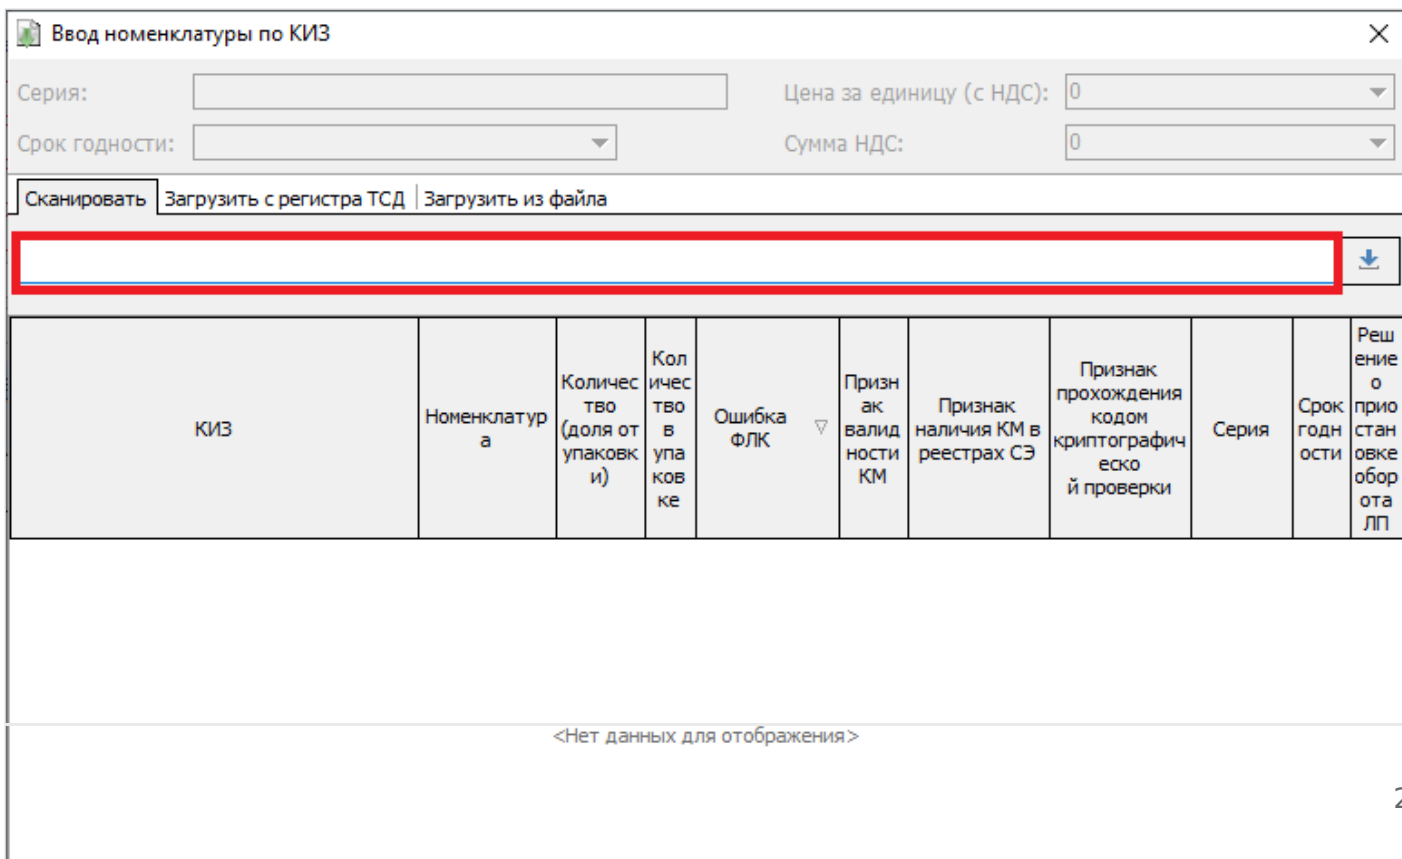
Ввод номенклатуры по КИЗ

Серия:
Цена за единицу (с НДС): 0
Срок годности:
Сумма НДС: 0

Сканировать | Загрузить с регистра ТСД | Загрузить из файла

| КИЗ | Номенклатура | Количество (доля от упаковки) | Количество в упаковке | Ошибка ФЛК | Признак валидности КМ | Признак наличия КМ в реестрах СЭ | Признак прохождения кодом криптографической проверки | Серия | Срок годности | Решение о приостановке оборота ЛП |
|---|---|---|---|---|---|---|---|---|---|---|

<Нет данных для отображения>

2